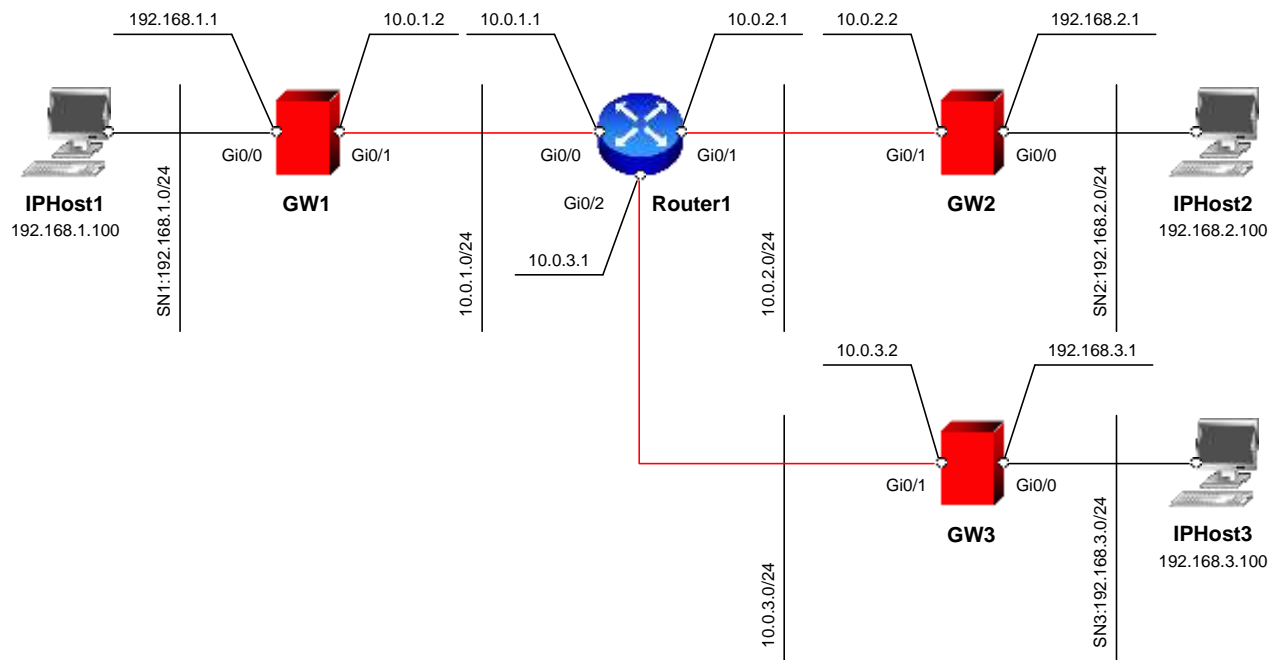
192.168.1.1
10.0.1.2
10.0.1.1
10.0.2.1
10.0.2.2
192.168.2.1

Gi0/0
Gi0/1
Gi0/0
Gi0/1
Gi0/1
Gi0/0

IPHost1
192.168.1.100
GW1
Gi0/2
Router1
GW2
IPHost2
192.168.2.100

SN1:192.168.1.0/24
10.0.1.0/24
10.0.3.1
10.0.2.0/24
SN2:192.168.2.0/24

10.0.3.2
192.168.3.1

Gi0/1
Gi0/0

GW3
IPHost3
192.168.3.100

10.0.3.0/24
SN3:192.168.3.0/24